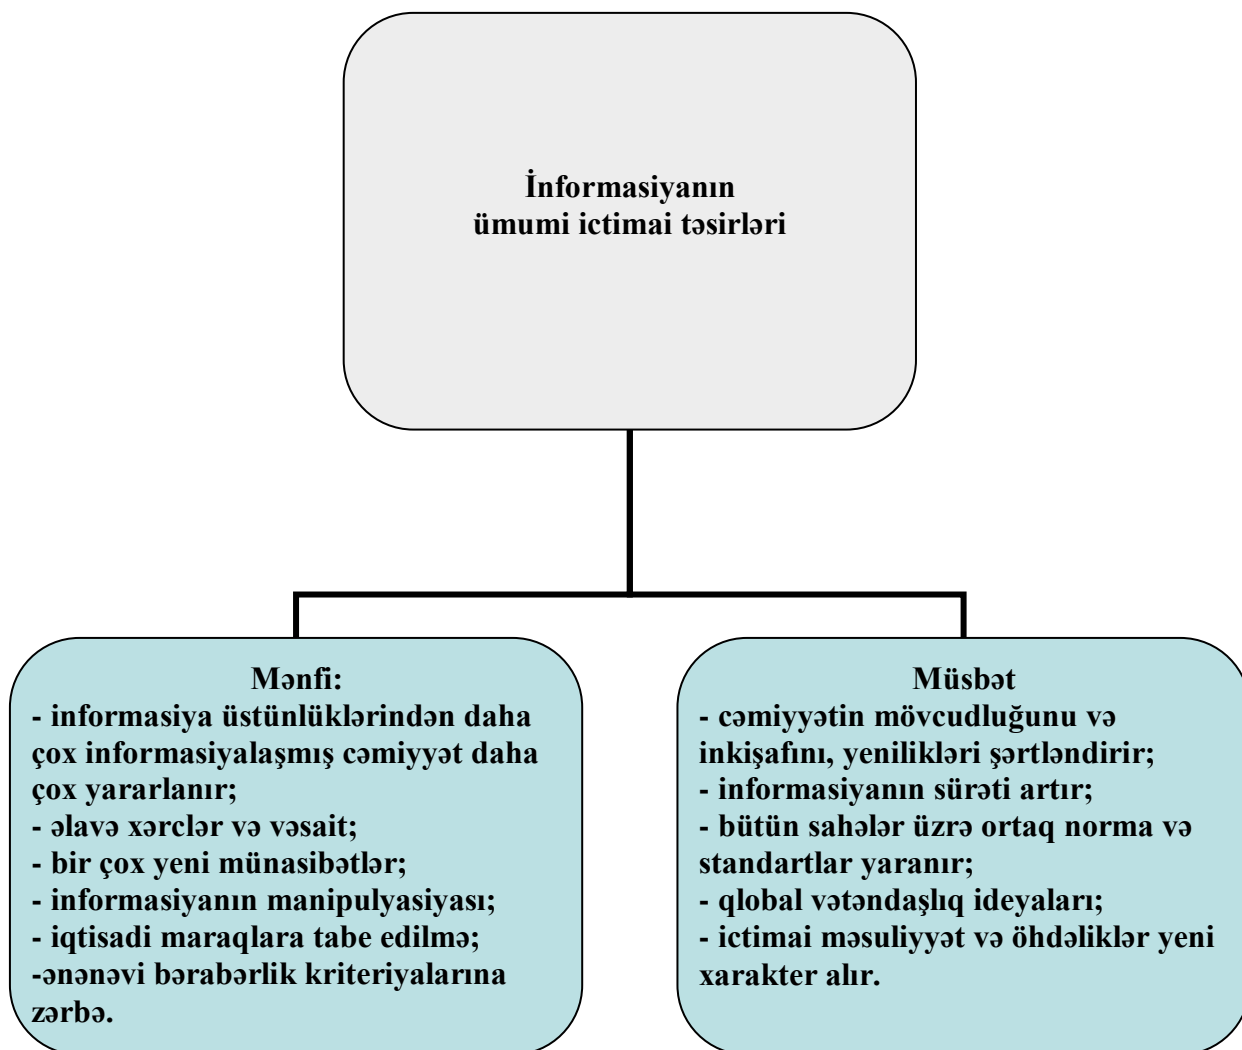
İnformasiyanın ümumi ictimai təsirləri

Mənfi:
- informasiya üstünlüklərindən daha çox informasiyalaşmış cəmiyyət daha çox yararlanır;
- əlavə xərclər və vəsait;
- bir çox yeni münasibətlər;
- informasiyanın manipulyasiyası;
- iqtisadi maraqlara tabe edilmə;
-ənənəvi bərabərlik kriteriyalarına zərbə.

Müsbət
- cəmiyyətin mövcudluğunu və inkişafını, yenilikləri şərtləndirir;
- informasiyanın sürəti artır;
- bütün sahələr üzrə ortaq norma və standartlar yaranır;
- qlobal vətəndaşlıq ideyaları;
- ictimai məsuliyyət və öhdəliklər yeni xarakter alır.